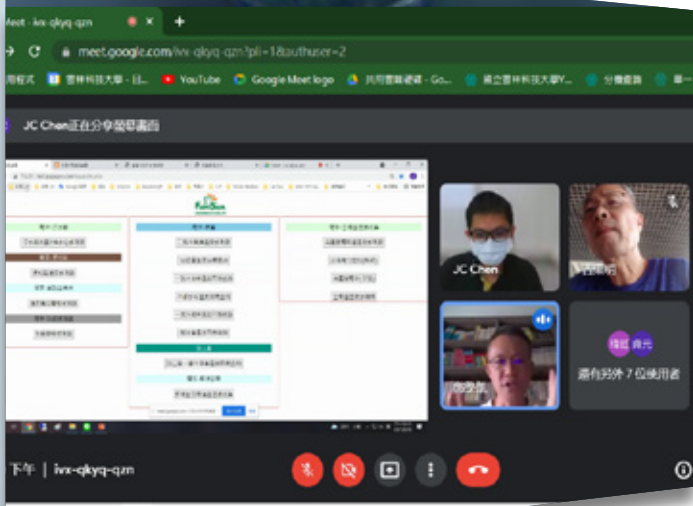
Meet - ivx-qkyq-qzn

meet.google.com/ivx-qkyq-qzn?pli=1&authuser=2

用程式 雲林科技大學 - 註... YouTube Google Meet logo 共同雲端硬碟 - Go... 國立雲林科技大學Y... 分機查詢 單一...

JC Chen正在分享螢幕畫面

JC Chen

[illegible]

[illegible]

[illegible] 錦元

還有另外 7 位使用者

下午 | ivx-qkyq-qzn